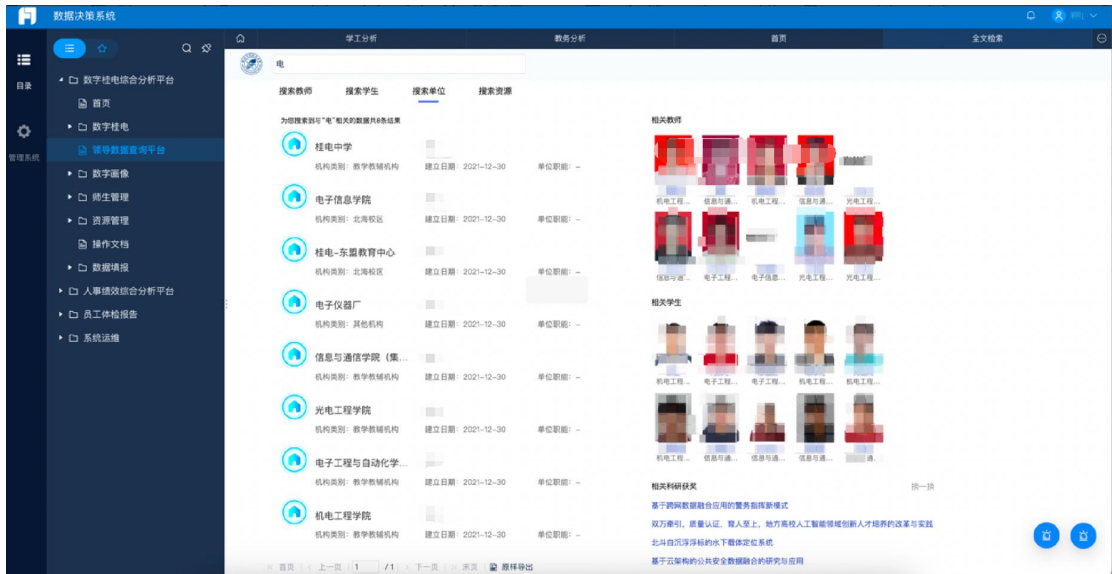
数据决策系统

目录

管理系统

数字桂电综合分析平台
首页
数字桂电
领导数据查询平台
数字画像
师生管理
资源管理
操作文档
数据填报
人事绩效综合分析平台
员工体检报告
系统运维

学工分析 | 教务分析 | 首页 | 全文检索

电

搜索教师 搜索学生 搜索单位 搜索资源

为你搜索到与"电"相关的数据共8条结果

桂电中学
机构类别：教学机构 建立日期：2021-12-30 单位职能：--

电子信息学院
机构类别：北海校区 建立日期：2021-12-30 单位职能：--

桂电-东盟教育中心
机构类别：北海校区 建立日期：2021-12-30 单位职能：--

电子仪器厂
机构类别：其他机构 建立日期：2021-12-30 单位职能：--

信息与通信学院（集...
机构类别：教学教辅机构 建立日期：2021-12-30 单位职能：--

光电工程学院
机构类别：教学教辅机构 建立日期：2021-12-30 单位职能：--

电子工程与自动化学...
机构类别：教学教辅机构 建立日期：2021-12-30 单位职能：--

机电工程学院
机构类别：教学教辅机构 建立日期：2021-12-30 单位职能：--

首页 上一页 1 /1 下一页 末页 原样导出

相关教师
机电工程... 信息与通... 机电工程... 信息与通... 光电工程...
信息与通... 电子工程... 电子信息... 光电工程... 光电工程...

相关学生
机电工程... 电子工程... 电子工程... 机电工程... 机电工程...
机电工程... 信息与通... 信息与通... 信息与通... 通...

相关科研获奖 换一换
基于跨网数据融合应用的警务指挥新模式
双万牵引，质量认证，育人至上，地方高校人工智能领域创新人才培养的改革与实践
北斗自沉浮浮标的水下载体定位系统
基于云架构的公共安全数据融合的研究与应用